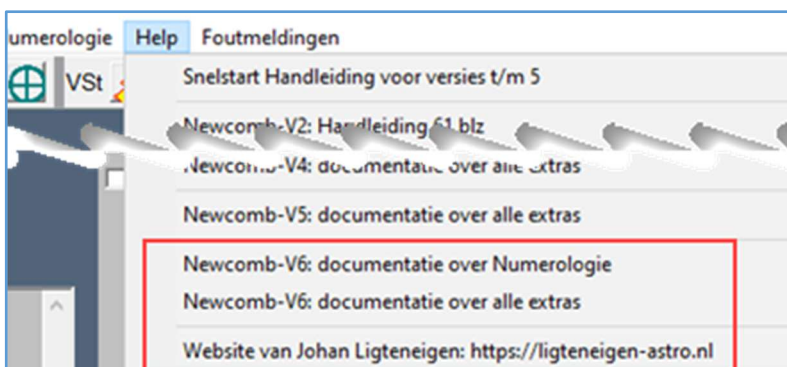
umerologie Help Foutmeldingen

VSt

Snelstart Handleiding voor versies t/m 5

Newcomb-V2: Handleiding 61 blz

Newcomb-V4: documentatie over alle extras

Newcomb-V5: documentatie over alle extras

Newcomb-V6: documentatie over Numerologie

Newcomb-V6: documentatie over alle extras

Website van Johan Ligteneigen: https://ligteneigen-astro.nl